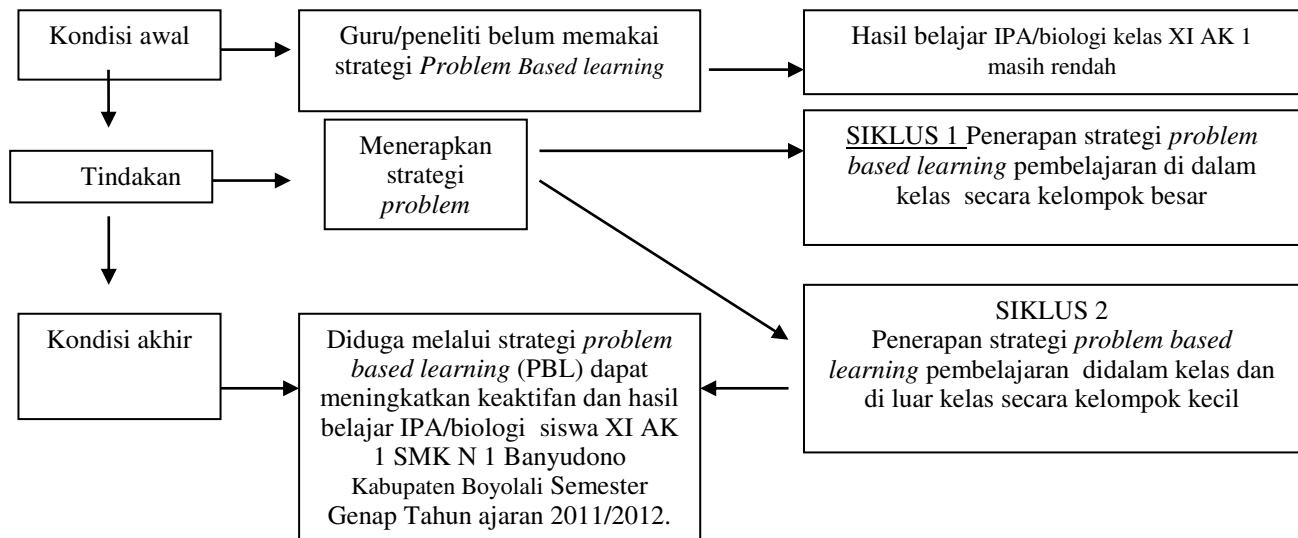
Kondisi awal

Guru/peneliti belum memakai strategi *Problem Based learning*

Hasil belajar IPA/biologi kelas XI AK 1 masih rendah

Tindakan

Menerapkan strategi *problem*

SIKLUS 1 Penerapan strategi *problem based learning* pembelajaran di dalam kelas secara kelompok besar

Kondisi akhir

Diduga melalui strategi *problem based learning* (PBL) dapat meningkatkan keaktifan dan hasil belajar IPA/biologi siswa XI AK 1 SMK N 1 Banyudono Kabupaten Boyolali Semester Genap Tahun ajaran 2011/2012.

SIKLUS 2
Penerapan strategi *problem based learning* pembelajaran didalam kelas dan di luar kelas secara kelompok kecil